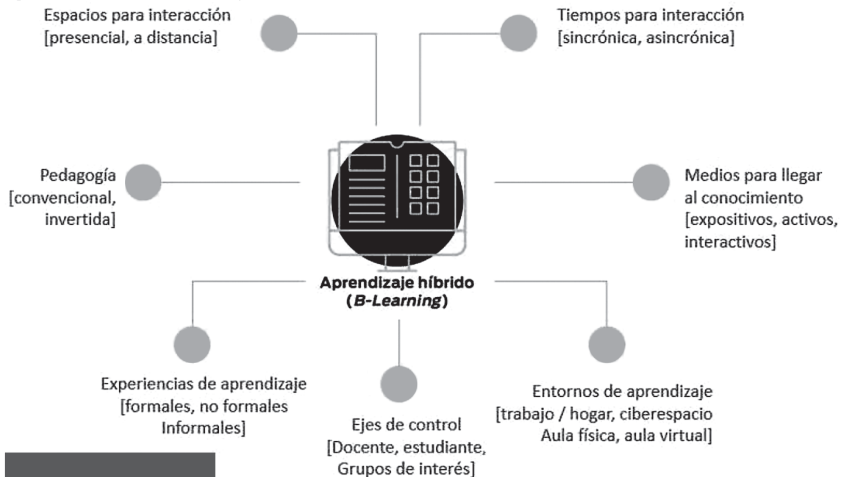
Espacios para interacción [presencial, a distancia]

Tiempos para interacción [sincrónica, asincrónica]

Pedagogía [convencional, invertida]

Medios para llegar al conocimiento [expositivos, activos, interactivos]

Aprendizaje híbrido (*B-Learning*)

Experiencias de aprendizaje [formales, no formales Informales]

Ejes de control [Docente, estudiante, Grupos de interés]

Entornos de aprendizaje [trabajo / hogar, ciberespacio Aula física, aula virtual]